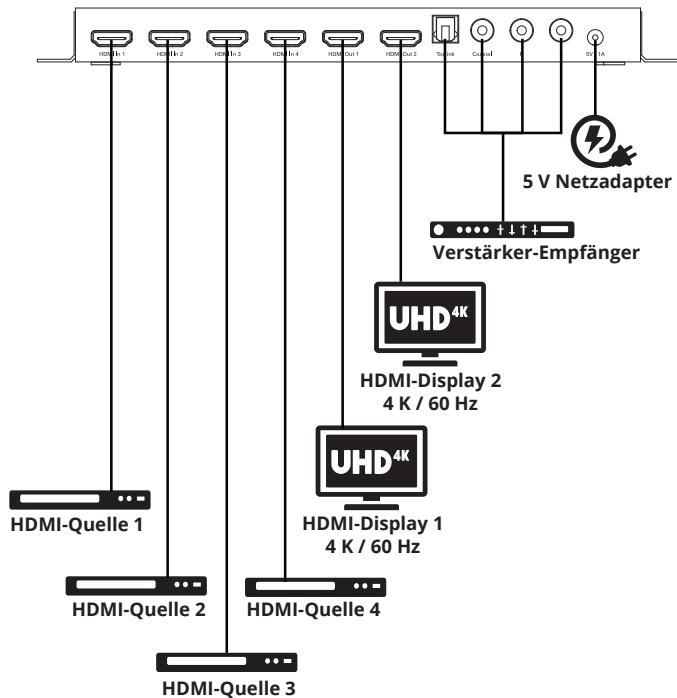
HDMI In 1 HDMI In 2 HDMI In 3 HDMI In 4 HDMI Out 1 HDMI Out 2 Toslink Coaxial R L 5V 1A

5 V Netzadapter

Verstärker-Empfänger

UHD 4K

HDMI-Display 2
4 K / 60 Hz

UHD 4K

HDMI-Display 1
4 K / 60 Hz

HDMI-Quelle 1

HDMI-Quelle 2

HDMI-Quelle 4

HDMI-Quelle 3